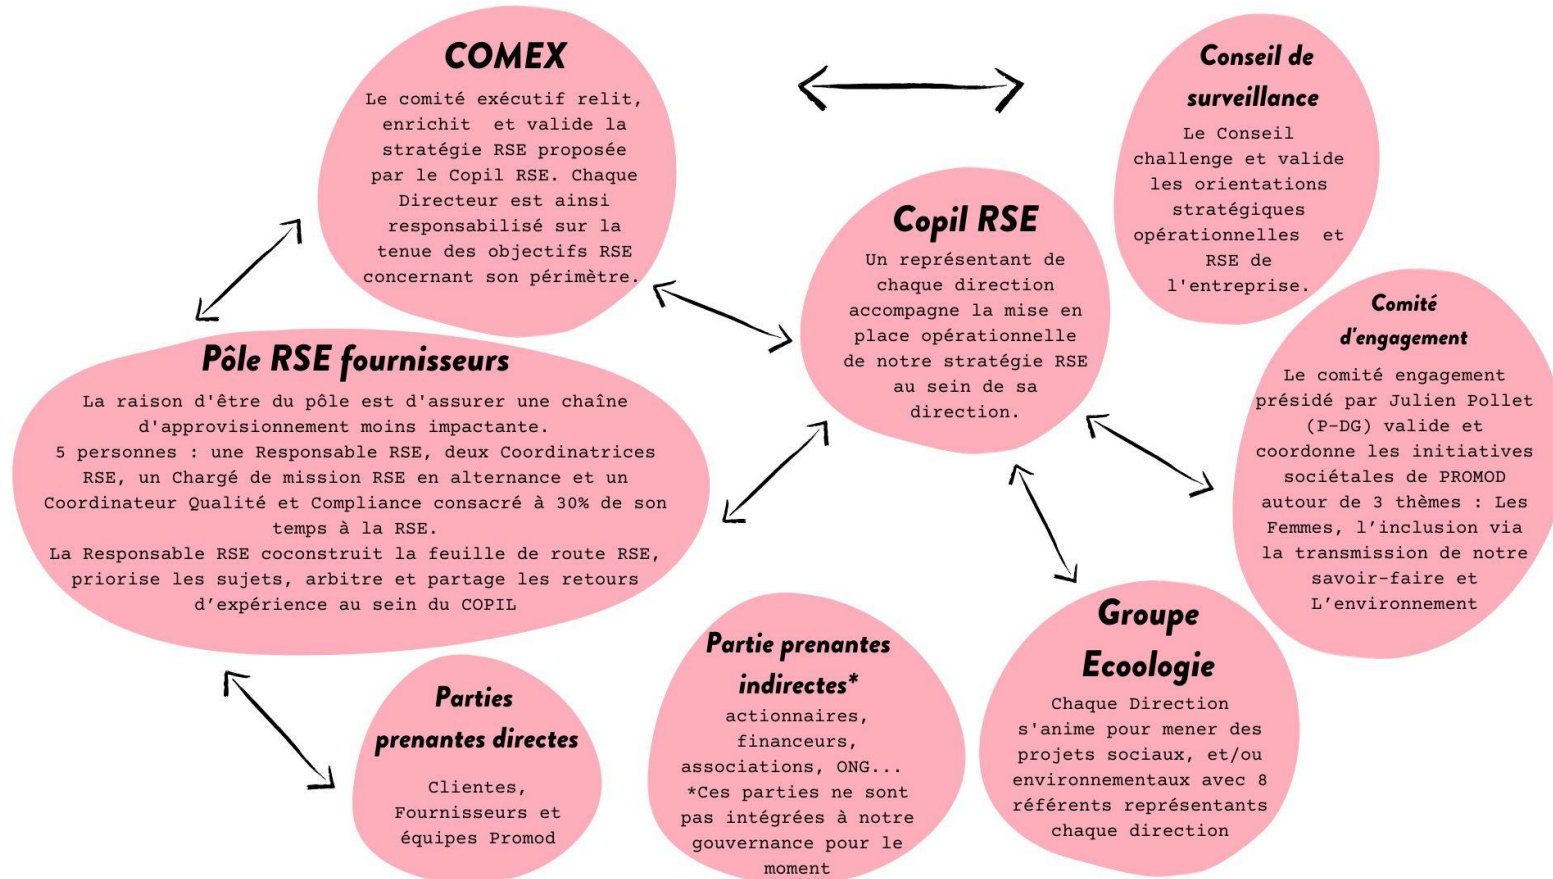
COMEX

Le comité exécutif relit, enrichit et valide la stratégie RSE proposée par le Copil RSE. Chaque Directeur est ainsi responsabilisé sur la tenue des objectifs RSE concernant son périmètre.

Conseil de surveillance

Le Conseil challenge et valide les orientations stratégiques opérationnelles et RSE de l'entreprise.

Copil RSE

Un représentant de chaque direction accompagne la mise en place opérationnelle de notre stratégie RSE au sein de sa direction.

Comité d'engagement

Le comité engagement présidé par Julien Pollet (P-DG) valide et coordonne les initiatives sociétales de PROMOD autour de 3 thèmes : Les Femmes, l'inclusion via la transmission de notre savoir-faire et L'environnement

Pôle RSE fournisseurs

La raison d'être du pôle est d'assurer une chaîne d'approvisionnement moins impactante.
5 personnes : une Responsable RSE, deux Coordinatrices RSE, un Chargé de mission RSE en alternance et un Coordinateur Qualité et Compliance consacré à 30% de son temps à la RSE.
La Responsable RSE coconstruit la feuille de route RSE, priorise les sujets, arbitre et partage les retours d'expérience au sein du COPIL

Parties prenantes directes

Clientes, Fournisseurs et équipes Promod

Partie prenantes indirectes*

actionnaires, financeurs, associations, ONG...
*Ces parties ne sont pas intégrées à notre gouvernance pour le moment

Groupe Ecologie

Chaque Direction s'anime pour mener des projets sociaux, et/ou environnementaux avec 8 référents représentants chaque direction